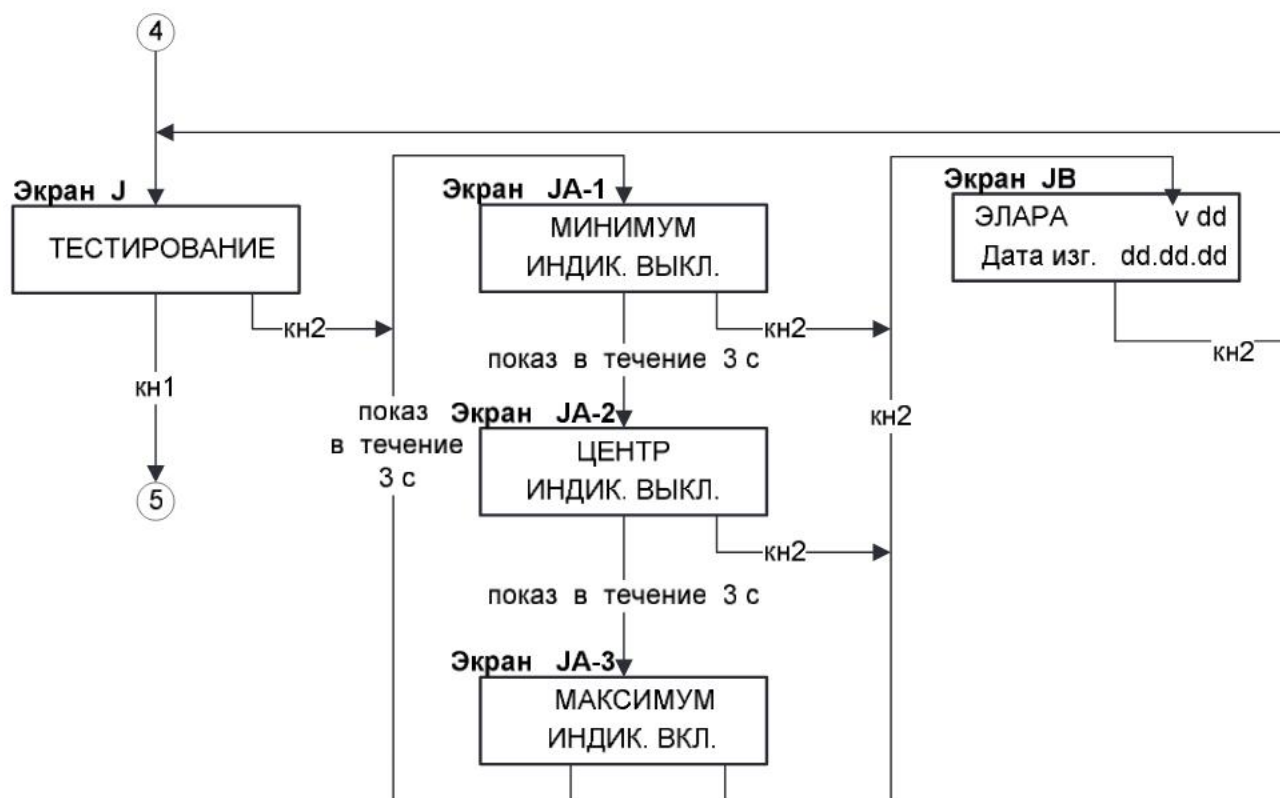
4

Экран J
ТЕСТИРОВАНИЕ

кн2

кн1

5

Экран JA-1
МИНИМУМ
ИНДИК. ВЫКЛ.

кн2

показ в течение 3 с

показ в течение 3 с

Экран JA-2
ЦЕНТР
ИНДИК. ВЫКЛ.

кн2

показ в течение 3 с

Экран JA-3
МАКСИМУМ
ИНДИК. ВКЛ.

Экран JB
ЭЛАРА v dd
Дата изг. dd.dd.dd

кн2

кн2